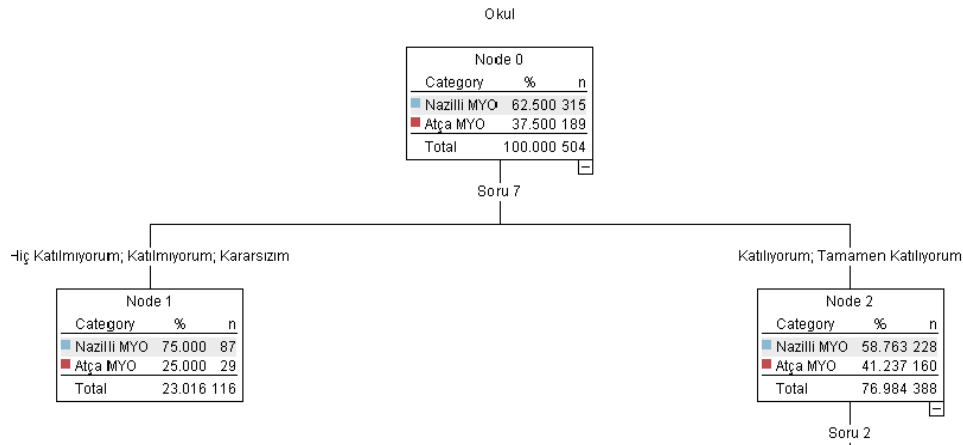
Okul

Node 0

| Category | % | n |
|---|---|---|
| Nazilli MYO | 62.500 | 315 |
| Atça MYO | 37.500 | 189 |
| Total | 100.000 | 504 |

Soru 7

Hiç Katılmıyorum; Katılmıyorum; Kararsızım

Node 1

| Category | % | n |
|---|---|---|
| Nazilli MYO | 75.000 | 87 |
| Atça MYO | 25.000 | 29 |
| Total | 23.016 | 116 |

Katılıyorum; Tamamen Katılıyorum

Node 2

| Category | % | n |
|---|---|---|
| Nazilli MYO | 58.763 | 228 |
| Atça MYO | 41.237 | 160 |
| Total | 76.984 | 388 |

Soru 2